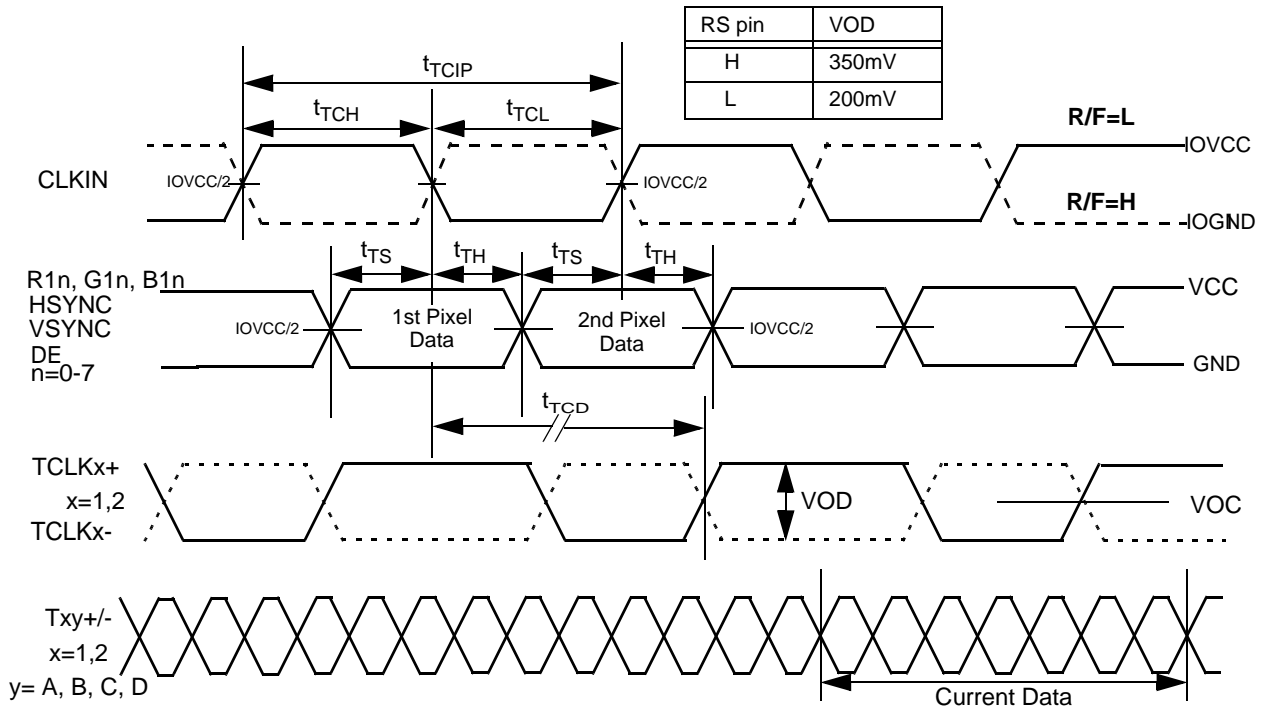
| RS pin | VOD |
|---|---|
| H | 350mV |
| L | 200mV |

$t_{TCIP}$

$t_{TCH}$

$t_{TCL}$

R/F=L

IOVCC

CLKIN

IOVCC/2

IOVCC/2

R/F=H

IOGND

$t_{TS}$

$t_{TH}$

$t_{TS}$

$t_{TH}$

R1n, G1n, B1n
HSYNC
VSYNC
DE
n=0-7

IOVCC/2

1st Pixel Data

2nd Pixel Data

IOVCC/2

VCC

GND

$t_{TCD}$

TCLKx+
x=1,2
TCLKx-

VOD

VOC

Txy+/-
x=1,2
y= A, B, C, D

Current Data